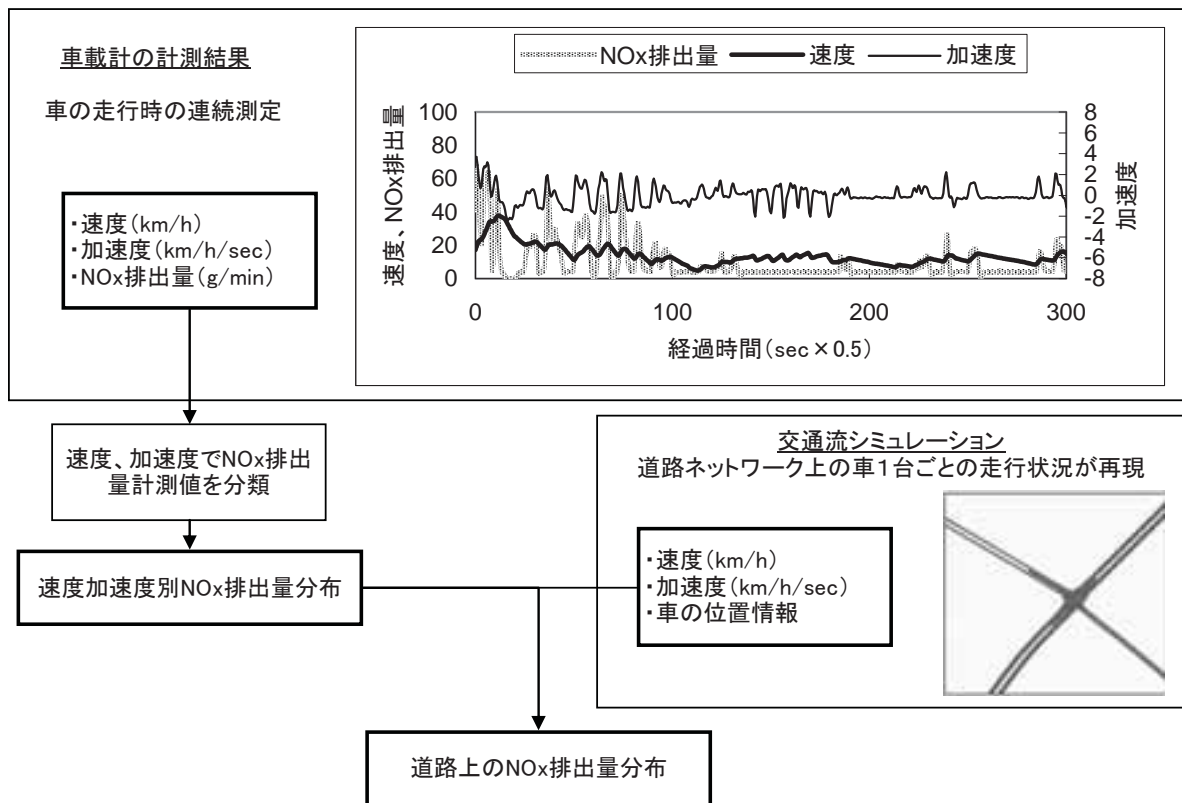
車載計の計測結果

車の走行時の連続測定

NOx排出量　速度　加速度

速度、NOx排出量

100
80
60
40
20
0

8
6
4
2
0
-2
-4
-6
-8

加速度

0　100　200　300

経過時間(sec×0.5)

・速度(km/h)
・加速度(km/h/sec)
・NOx排出量(g/min)

速度、加速度でNOx排出量計測値を分類

速度加速度別NOx排出量分布

交通流シミュレーション
道路ネットワーク上の車1台ごとの走行状況が再現

・速度(km/h)
・加速度(km/h/sec)
・車の位置情報

道路上のNOx排出量分布